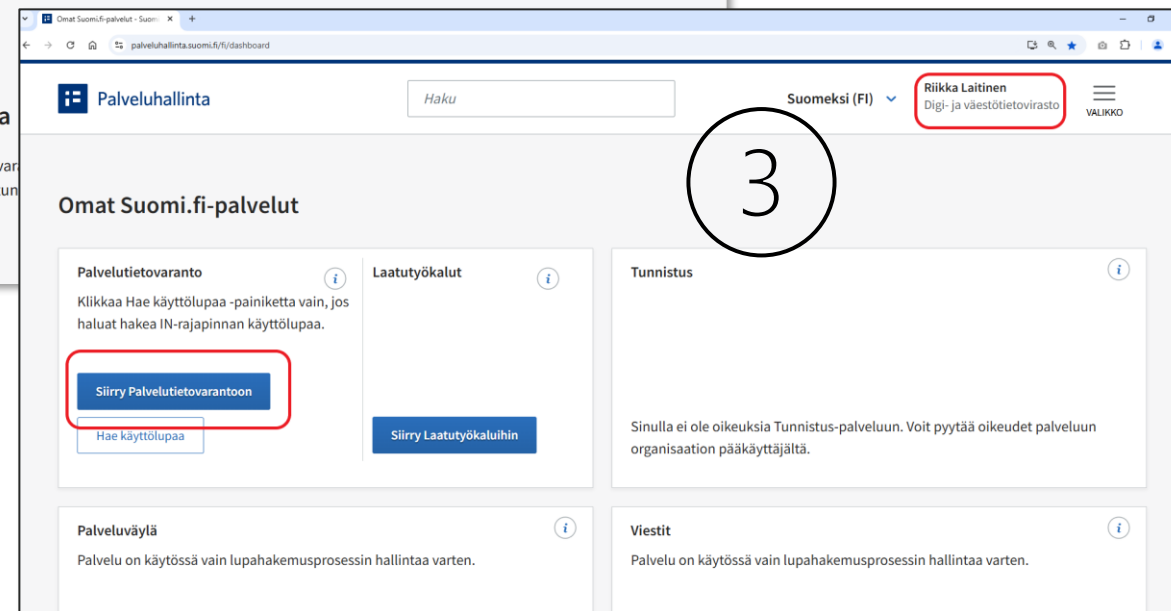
Omat Suomi.fi-palvelut - Suom ×

palveluhallinta.suomi.fi/fi/dashboard

Palveluhallinta

Haku

Suomeksi (FI)

Riikka Laitinen
Digi- ja väestötietovirasto

VALIKKO

3

Omat Suomi.fi-palvelut

Palvelutietovaranto

Klikkaa Hae käyttölupaa -painiketta vain, jos haluat hakea IN-rajapinnan käyttölupaa.

Siirry Palvelutietovarantoon

Hae käyttölupaa

Laatutyökalut

Siirry Laatutyökaluihin

Tunnistus

Sinulla ei ole oikeuksia Tunnistus-palveluun. Voit pyytää oikeudet palveluun organisaation pääkäyttäjältä.

Palveluväylä

Palvelu on käytössä vain lupahakemusprosessin hallintaa varten.

Viestit

Palvelu on käytössä vain lupahakemusprosessin hallintaa varten.